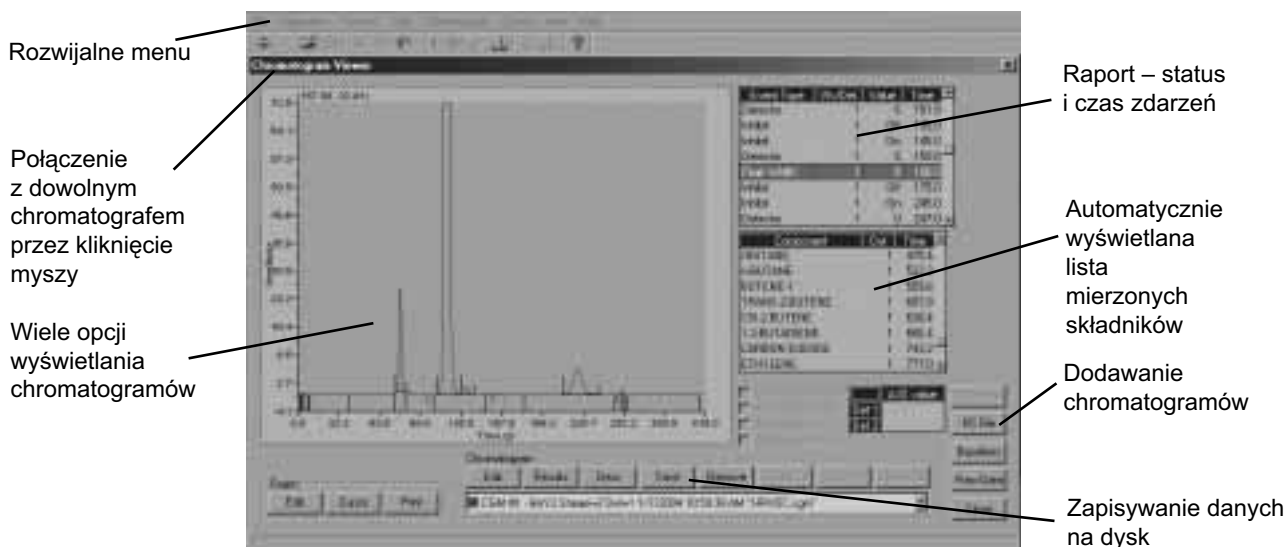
Rozwijalne menu

Chromatogram Viewer

Raport – status i czas zdarzeń

Połączenie z dowolnym chromatografem przez kliknięcie myszy

Automatycznie wyświetlana lista mierzonych składników

Wiele opcji wyświetlania chromatogramów

Dodawanie chromatogramów

Zapisywanie danych na dysk

| Event Type | On/Dev | Value | Time |
|---|---|---|---|
| Detector | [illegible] | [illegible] | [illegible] |
| Inhibit | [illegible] | On | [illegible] |
| Inhibit | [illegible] | On | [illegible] |
| Detector | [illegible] | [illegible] | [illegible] |
| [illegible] | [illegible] | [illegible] | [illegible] |
| Inhibit | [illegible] | Off | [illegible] |
| Inhibit | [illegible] | On | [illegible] |
| Detector | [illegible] | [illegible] | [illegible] |

| Component | Det | Time |
|---|---|---|
| I-BUTANE | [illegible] | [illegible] |
| n-BUTANE | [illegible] | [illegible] |
| BUTENE-1 | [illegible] | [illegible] |
| TRANS-2-BUTENE | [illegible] | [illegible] |
| CIS-2-BUTENE | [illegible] | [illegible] |
| 1,3-BUTADIENE | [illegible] | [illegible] |
| CARBON DIOXIDE | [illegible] | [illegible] |
| ETHYLENE | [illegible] | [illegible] |

Time (s)

Chromatogram
Edit Results Show Save Baseline

Graph
Edit Zoom Print

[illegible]